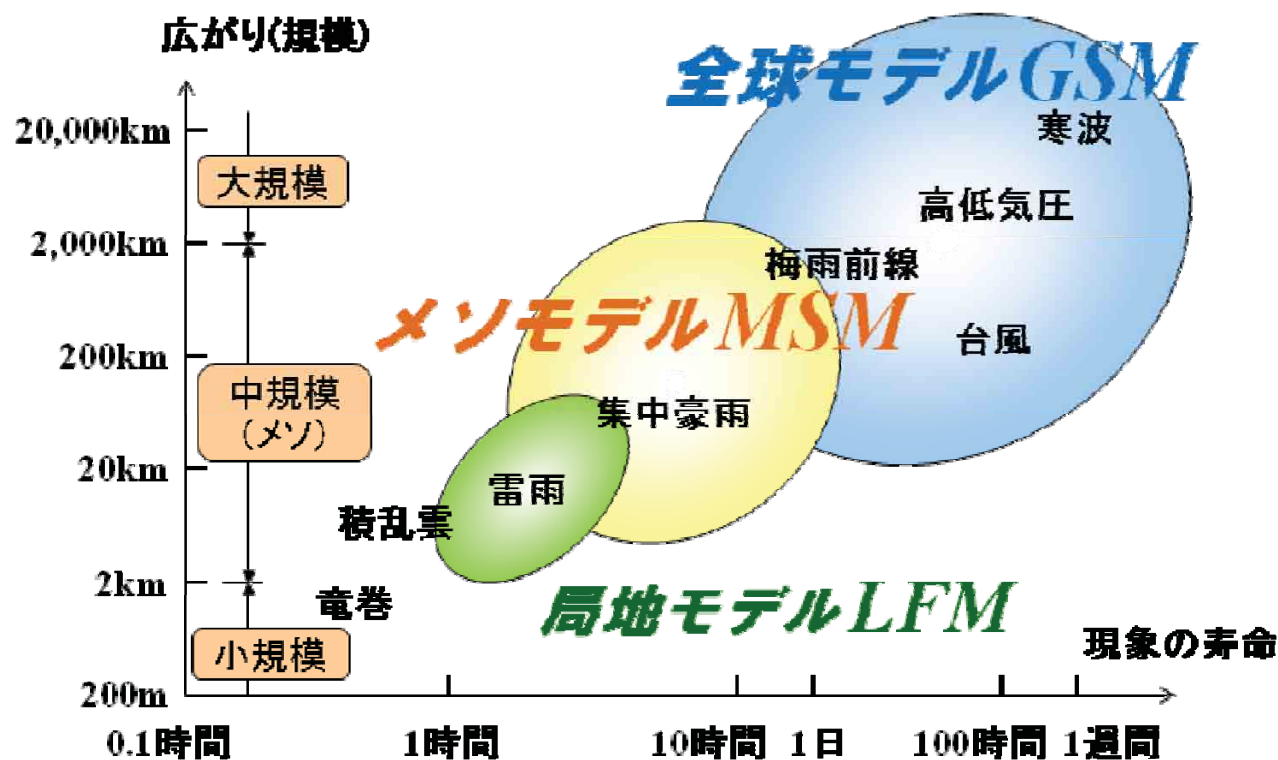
広がり(規模)

全球モデルGSM

20,000km

大規模

寒波

高低気圧

2,000km

梅雨前線

メソモデルMSM

200km

台風

中規模
(メソ)

集中豪雨

20km

雷雨

積乱雲

2km

竜巻

局地モデルLFM

現象の寿命

小規模

200m

0.1時間

1時間

10時間

1日

100時間

1週間